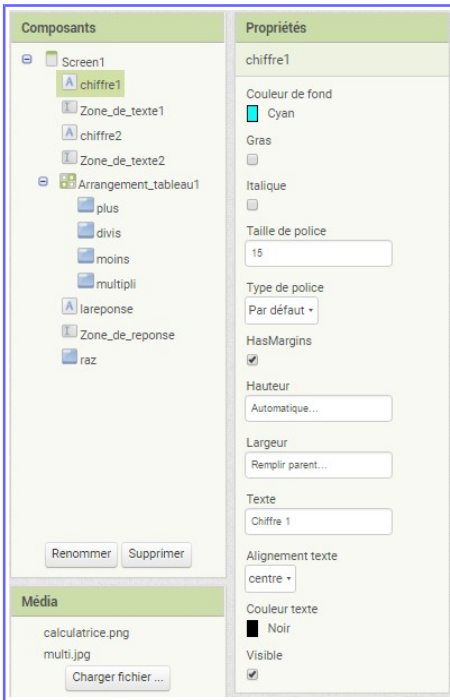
Composants

Screen1
chiffre1
Zone_de_texte1
chiffre2
Zone_de_texte2
Arrangement_tableau1
plus
divis
moins
multipli
lareponse
Zone_de_reponse
raz

Renommer
Supprimer

Média

calculatrice.png
multi.jpg
Charger fichier ...

Propriétés

chiffre1

Couleur de fond
Cyan

Gras

Italique

Taille de police
15

Type de police
Par défaut ▾

HasMargins

Hauteur
Automatique...

Largeur
Remplir parent...

Texte
Chiffre 1

Alignement texte
centre ▾

Couleur texte
Noir

Visible